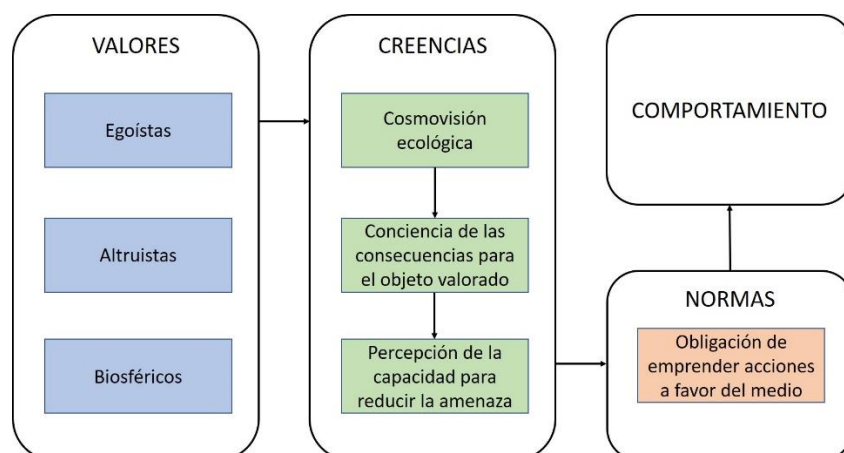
VALORES

Egoístas

Altruistas

Biosféricos

CREENCIAS

Cosmovisión ecológica

Conciencia de las consecuencias para el objeto valorado

Percepción de la capacidad para reducir la amenaza

COMPORTAMIENTO

NORMAS

Obligación de emprender acciones a favor del medio